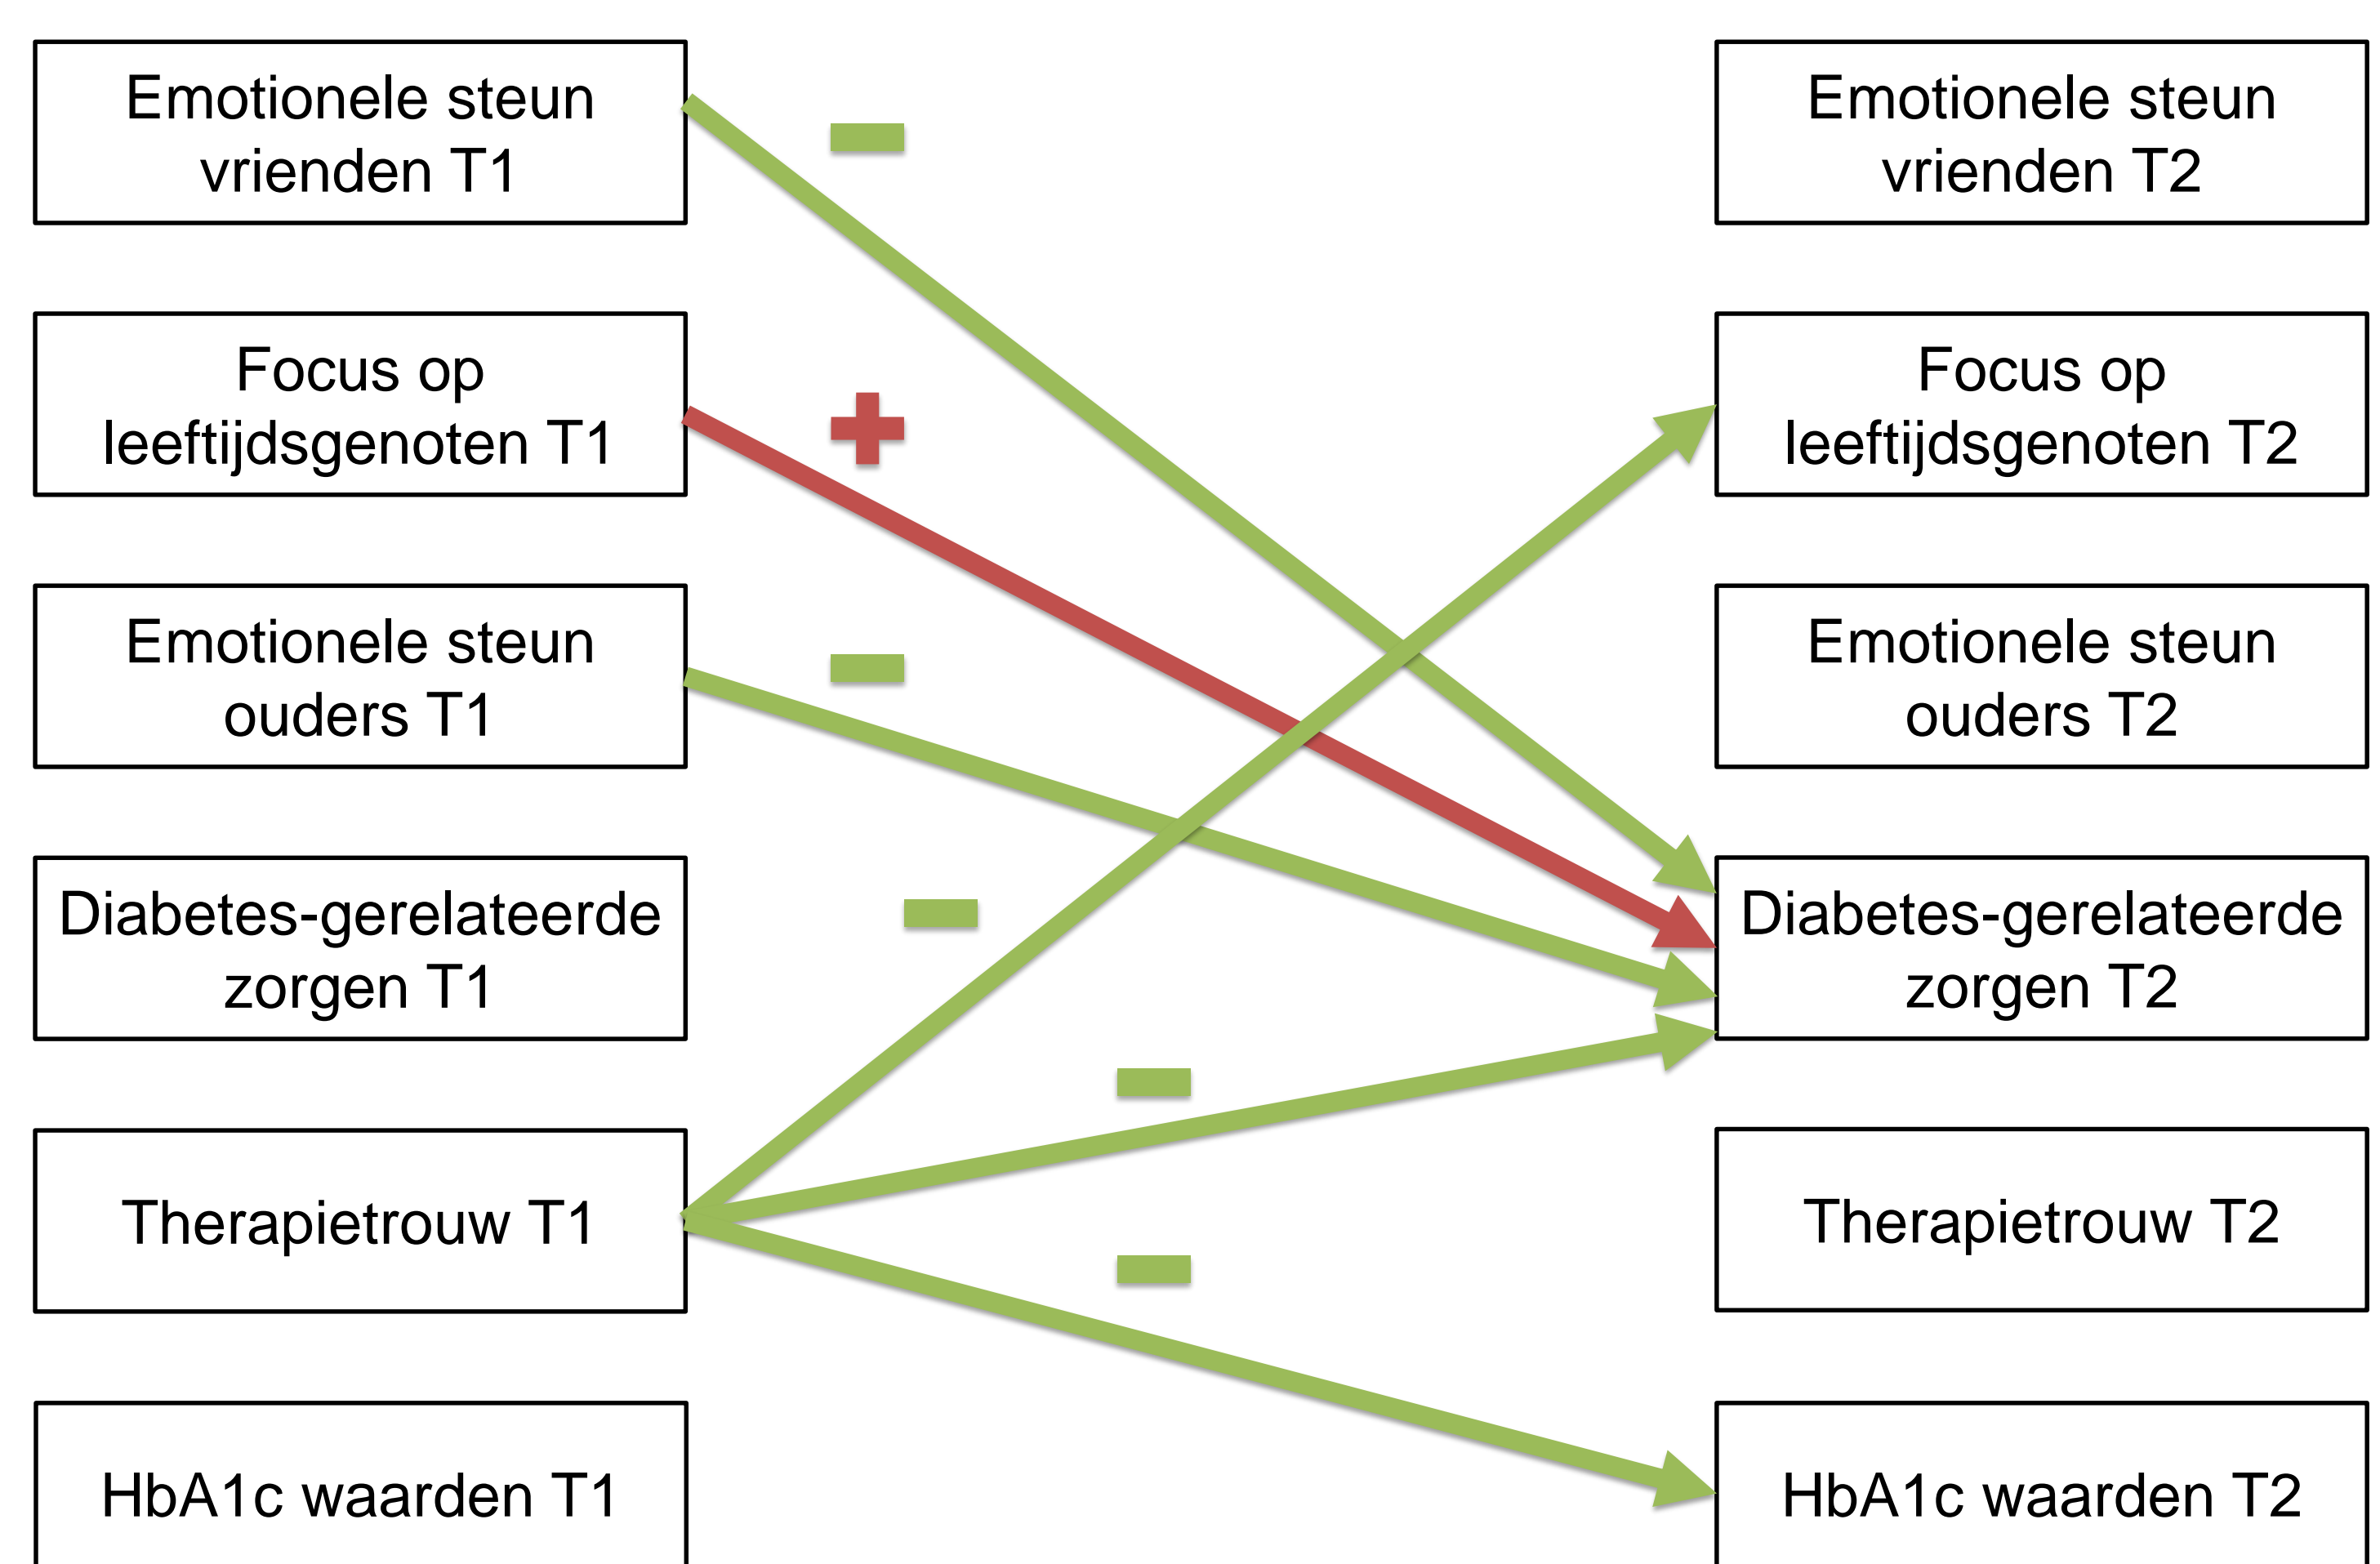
Emotionele steun vrienden T1

Emotionele steun vrienden T2

Focus op leeftijdsgenoten T1

Focus op leeftijdsgenoten T2

Emotionele steun ouders T1

Emotionele steun ouders T2

Diabetes-gerelateerde zorgen T1

Diabetes-gerelateerde zorgen T2

Therapietrouw T1

Therapietrouw T2

HbA1c waarden T1

HbA1c waarden T2

-
+
-
-
-
-